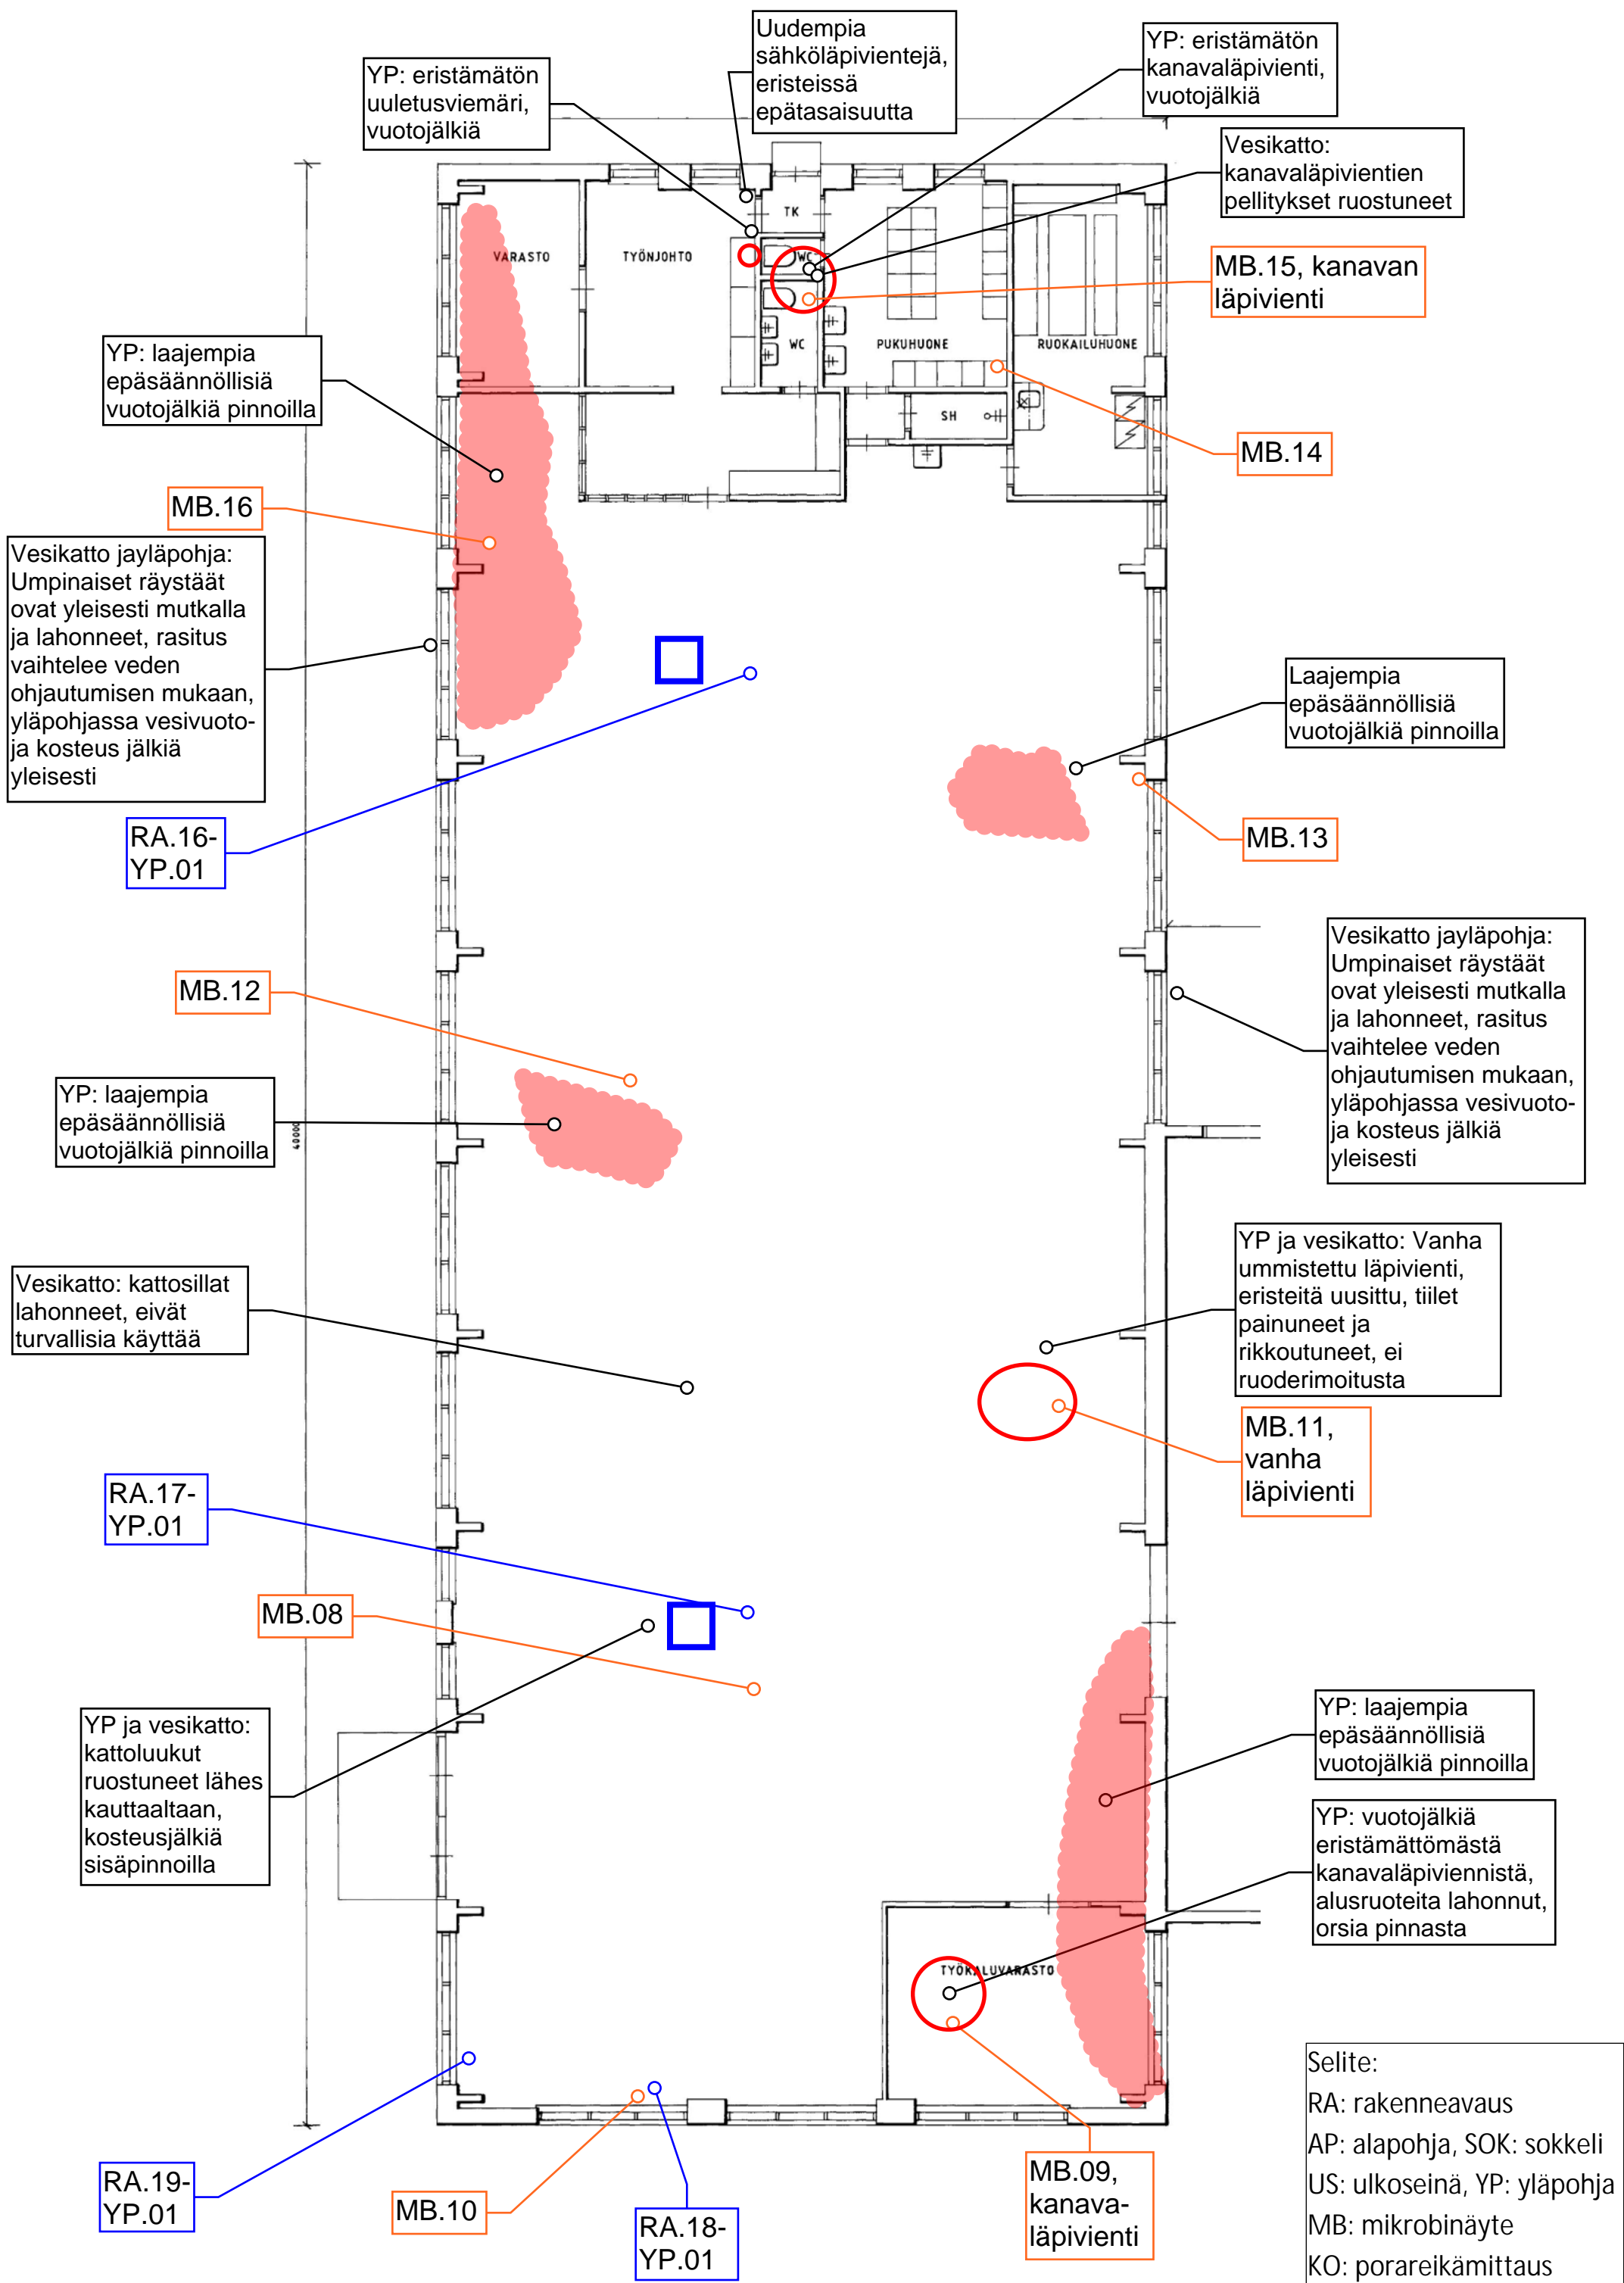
YP: eristämätön uuletusviemäri, vuotojälkiä

Uudempia sähköläpivientejä, eristeissä epätasaisuutta

YP: eristämätön kanavaläpivienti, vuotojälkiä

Vesikatto: kanavaläpivientien pellitykset ruostuneet

MB.15, kanavan läpivienti

TK

WC

VARASTO

TYÖNJOHTO

WC

PUKUHUONE

RUOKAILUHUONE

SH

YP: laajempia epäsäännöllisiä vuotojälkiä pinnoilla

MB.14

MB.16

Vesikatto jayläpohja: Umpinaiset räystäät ovat yleisesti mutkalla ja lahonneet, rasitus vaihtelee veden ohjautumisen mukaan, yläpohjassa vesivuoto- ja kosteus jälkiä yleisesti

Laajempia epäsäännöllisiä vuotojälkiä pinnoilla

RA.16-YP.01

MB.13

Vesikatto jayläpohja: Umpinaiset räystäät ovat yleisesti mutkalla ja lahonneet, rasitus vaihtelee veden ohjautumisen mukaan, yläpohjassa vesivuoto- ja kosteus jälkiä yleisesti

MB.12

YP: laajempia epäsäännöllisiä vuotojälkiä pinnoilla

40000

YP ja vesikatto: Vanha ummistettu läpivienti, eristeitä uusittu, tiilet painuneet ja rikkoutuneet, ei ruoderimoitusta

Vesikatto: kattosillat lahonneet, eivät turvallisia käyttää

MB.11, vanha läpivienti

RA.17-YP.01

MB.08

YP: laajempia epäsäännöllisiä vuotojälkiä pinnoilla

YP ja vesikatto: kattoluukut ruostuneet lähes kauttaaltaan, kosteusjälkiä sisäpinnoilla

YP: vuotojälkiä eristämättömästä kanavaläpiviennistä, alusruoteita lahonnut, orsia pinnasta

TYÖKALUVARASTO

Selite:
RA: rakenneavaus
AP: alapohja, SOK: sokkeli
US: ulkoseinä, YP: yläpohja
MB: mikrobinäyte
KO: porareikämittaus

RA.19-YP.01

MB.10

RA.18-YP.01

MB.09, kanava-läpivienti